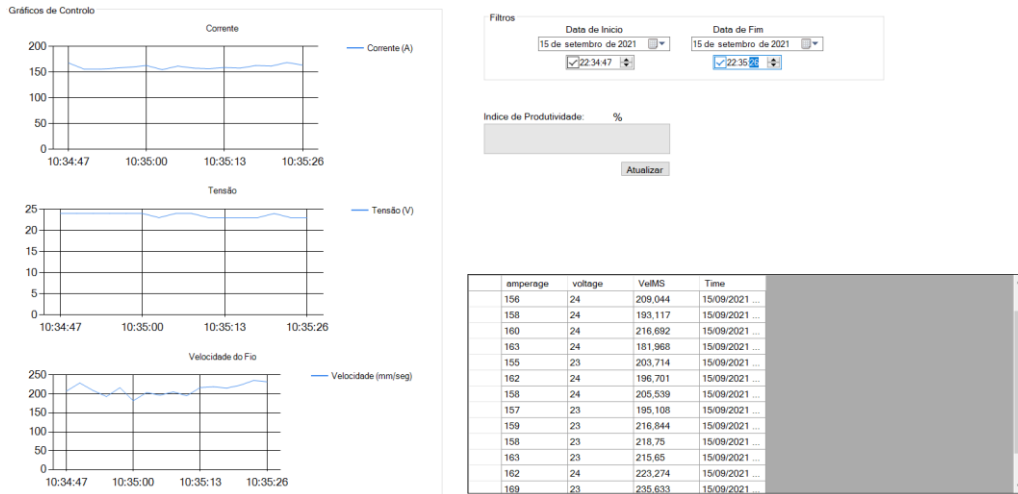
Gráficos de Controlo

Corrente

200
150
100
50
0
10:34:47 10:35:00 10:35:13 10:35:26

Corrente (A)

Tensão

25
20
15
10
5
0
10:34:47 10:35:00 10:35:13 10:35:26

Tensão (V)

Velocidade do Fio

250
200
150
100
50
0
10:34:47 10:35:00 10:35:13 10:35:26

Velocidade (mm/seg)

Filtros

Data de Inicio
15 de setembro de 2021
22:34:47

Data de Fim
15 de setembro de 2021
22:35:26

Indice de Produtividade: %

Atualizar

| amperage | voltage | VelMS | Time |
|---|---|---|---|
| 156 | 24 | 209,044 | 15/09/2021 ... |
| 158 | 24 | 193,117 | 15/09/2021 ... |
| 160 | 24 | 216,692 | 15/09/2021 ... |
| 163 | 24 | 181,968 | 15/09/2021 ... |
| 155 | 23 | 203,714 | 15/09/2021 ... |
| 162 | 24 | 196,701 | 15/09/2021 ... |
| 158 | 24 | 205,539 | 15/09/2021 ... |
| 157 | 23 | 195,108 | 15/09/2021 ... |
| 159 | 23 | 216,844 | 15/09/2021 ... |
| 158 | 23 | 218,75 | 15/09/2021 ... |
| 163 | 23 | 215,65 | 15/09/2021 ... |
| 162 | 24 | 223,274 | 15/09/2021 ... |
| 169 | 23 | 235,633 | 15/09/2021 ... |